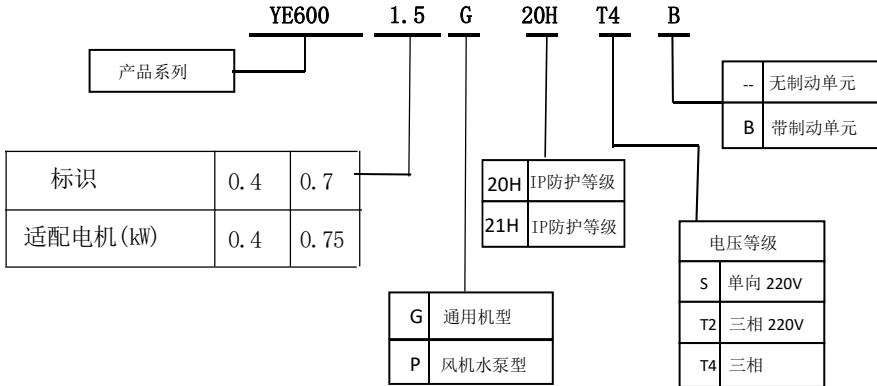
YE600 1.5 G 20H T4 B

产品系列

| -- | 无制动单元 |
|---|---|
| B | 带制动单元 |

| 标识 | 0.4 | 0.7 |
|---|---|---|
| 适配电机(kW) | 0.4 | 0.75 |

| 20H | IP防护等级 |
|---|---|
| 21H | IP防护等级 |

| 电压等级 | |
|---|---|
| S | 单向 220V |
| T2 | 三相 220V |
| T4 | 三相 |

| G | 通用机型 |
|---|---|
| P | 风机水泵型 |